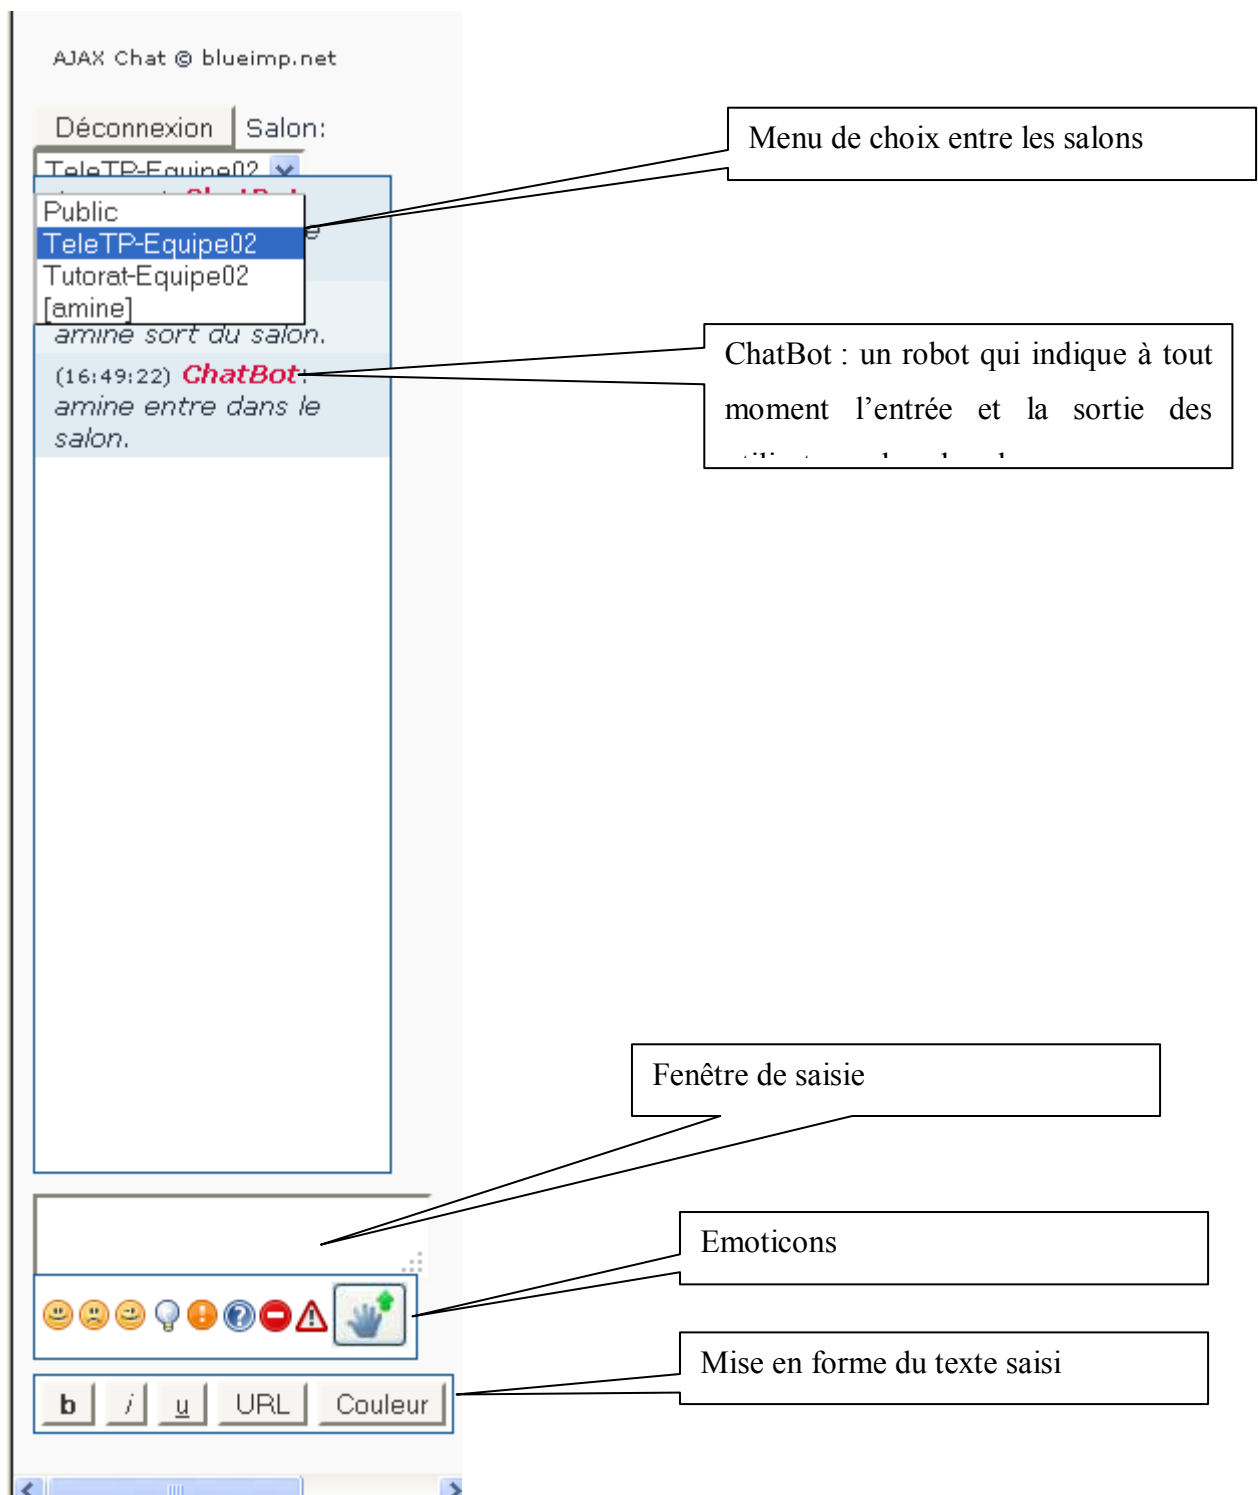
AJAX Chat © blueimp.net

Déconnexion Salon:

TeleTP-Equipe02

Public
TeleTP-Equipe02
Tutorat-Equipe02
[amine]

amine sort du salon.

(16:49:22) ChatBot: amine entre dans le salon.

Menu de choix entre les salons

ChatBot : un robot qui indique à tout moment l'entrée et la sortie des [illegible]

Fenêtre de saisie

Emoticons

Mise en forme du texte saisi

b i u URL Couleur